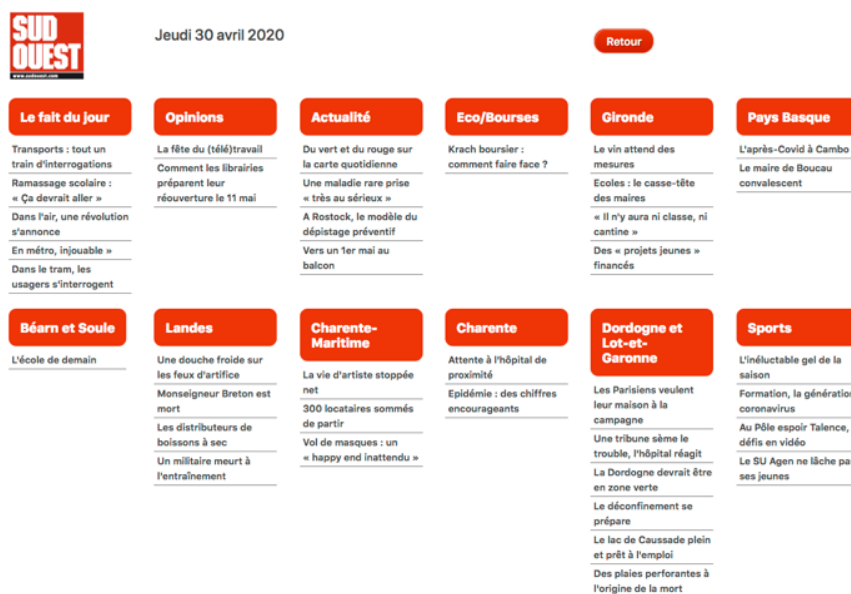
SUD OUEST
www.sudouest.com

Jeudi 30 avril 2020

Retour

Le fait du jour

Transports : tout un train d'interrogations

Ramassage scolaire : « Ça devrait aller »

Dans l'air, une révolution s'annonce

En métro, injouable »

Dans le tram, les usagers s'interrogent

Opinions

La fête du (télé)travail

Comment les librairies préparent leur réouverture le 11 mai

Actualité

Du vert et du rouge sur la carte quotidienne

Une maladie rare prise « très au sérieux »

A Rostock, le modèle du dépistage préventif

Vers un 1er mai au balcon

Eco/Bourses

Krach boursier : comment faire face ?

Gironde

Le vin attend des mesures

Ecoles : le casse-tête des maires

« Il n'y aura ni classe, ni cantine »

Des « projets jeunes » financés

Pays Basque

L'après-Covid à Cambo

Le maire de Boucau convalescent

Béarn et Soule

L'école de demain

Landes

Une douche froide sur les feux d'artifice

Monseigneur Breton est mort

Les distributeurs de boissons à sec

Un militaire meurt à l'entraînement

Charente-Maritime

La vie d'artiste stoppée net

300 locataires sommés de partir

Vol de masques : un « happy end inattendu »

Charente

Attente à l'hôpital de proximité

Epidémie : des chiffres encourageants

Dordogne et Lot-et-Garonne

Les Parisiens veulent leur maison à la campagne

Une tribune sème le trouble, l'hôpital réagit

La Dordogne devrait être en zone verte

Le déconfinement se prépare

Le lac de Caussade plein et prêt à l'emploi

Des plaies perforantes à l'origine de la mort

Sports

L'inéluctable gel de la saison

Formation, la génération coronavirus

Au Pôle espoir Talence, défis en vidéo

Le SU Agen ne lâche pas ses jeunes